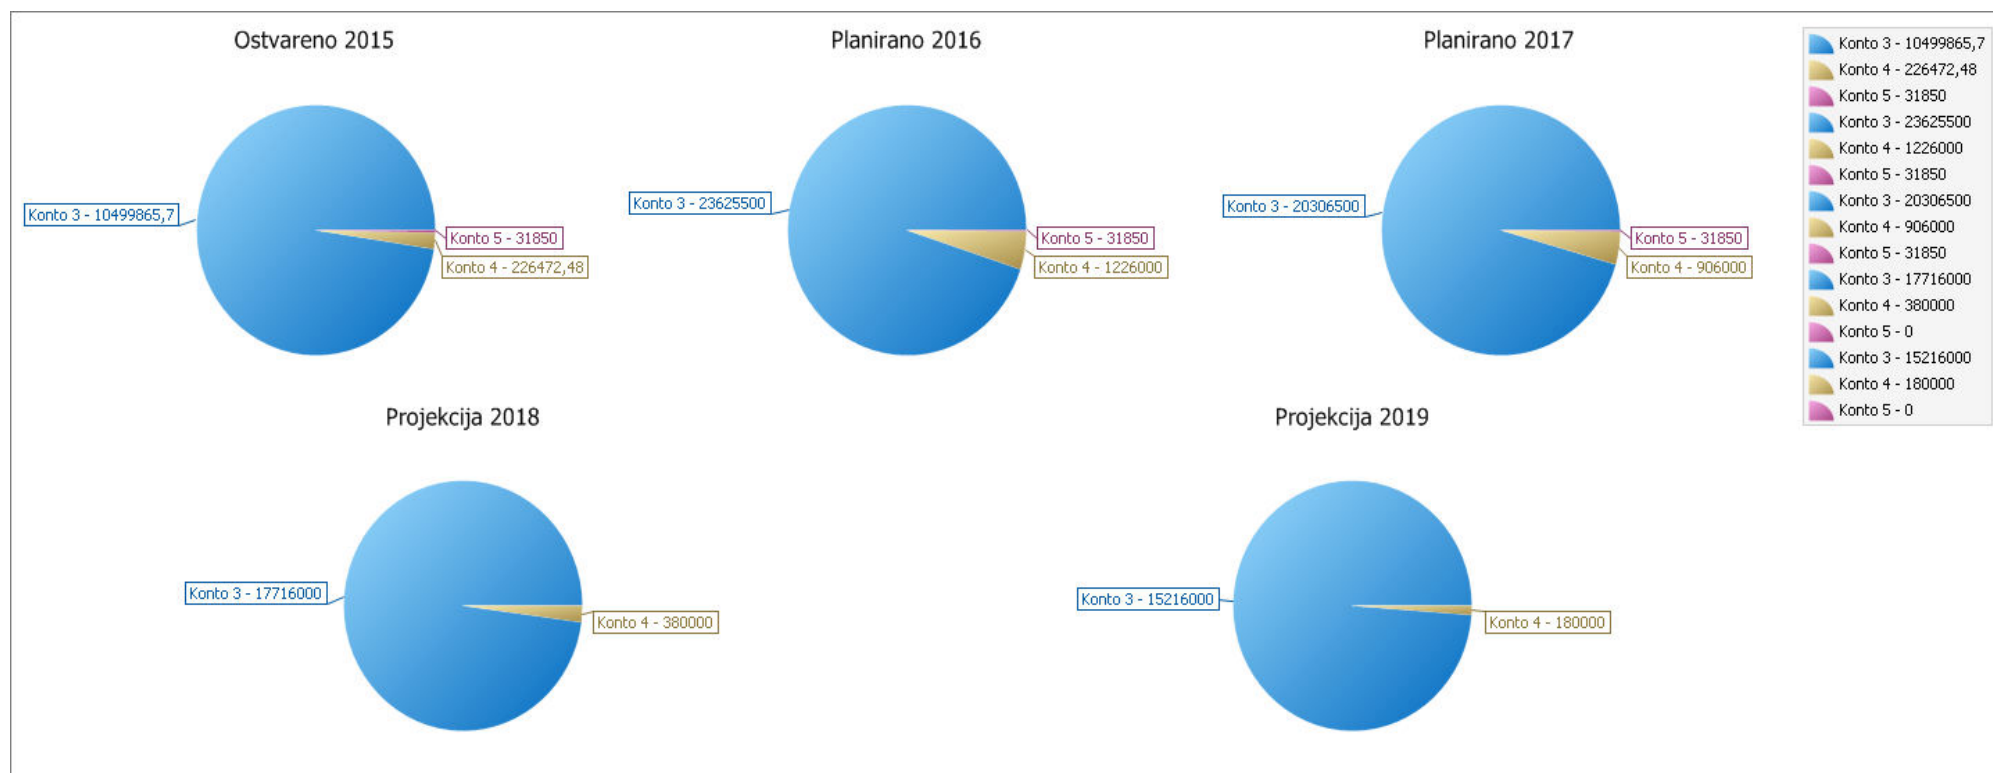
Ostvareno 2015

Konto 3 - 10499865,7
Konto 5 - 31850
Konto 4 - 226472,48

Planirano 2016

Konto 3 - 23625500
Konto 5 - 31850
Konto 4 - 1226000

Planirano 2017

Konto 3 - 20306500
Konto 5 - 31850
Konto 4 - 906000

Konto 3 - 10499865,7
Konto 4 - 226472,48
Konto 5 - 31850
Konto 3 - 23625500
Konto 4 - 1226000
Konto 5 - 31850
Konto 3 - 20306500
Konto 4 - 906000
Konto 5 - 31850
Konto 3 - 17716000
Konto 4 - 380000
Konto 5 - 0
Konto 3 - 15216000
Konto 4 - 180000
Konto 5 - 0

Projekcija 2018

Konto 3 - 17716000
Konto 4 - 380000

Projekcija 2019

Konto 3 - 15216000
Konto 4 - 180000